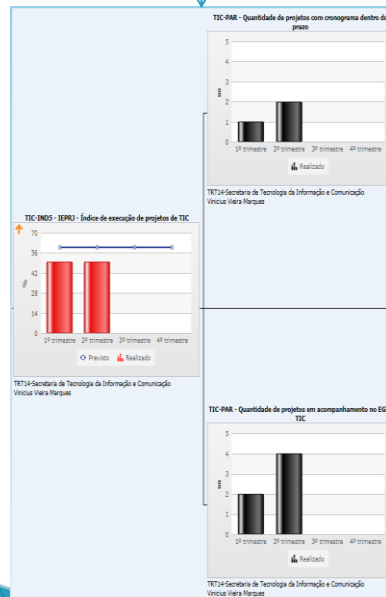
TIC-PAR - Quantidade de projetos com cronograma dentro do prazo

5
4
3
2
1
0
um
1º trimestre 2º trimestre 3º trimestre 4º trimestre
Realizado

TRT14-Secretaria de Tecnologia da Informação e Comunicação
Vinicius Vieira Marques

TIC-IND5 - IEPRJ - Índice de execução de projetos de TIC

70
56
42
28
14
0
%
1º trimestre 2º trimestre 3º trimestre 4º trimestre
Previsto Realizado

TRT14-Secretaria de Tecnologia da Informação e Comunicação
Vinicius Vieira Marques

TIC-PAR - Quantidade de projetos em acompanhamento no EG TIC

5
4
3
2
1
0
um
1º trimestre 2º trimestre 3º trimestre 4º trimestre
Realizado

TRT14-Secretaria de Tecnologia da Informação e Comunicação
Vinicius Vieira Marques